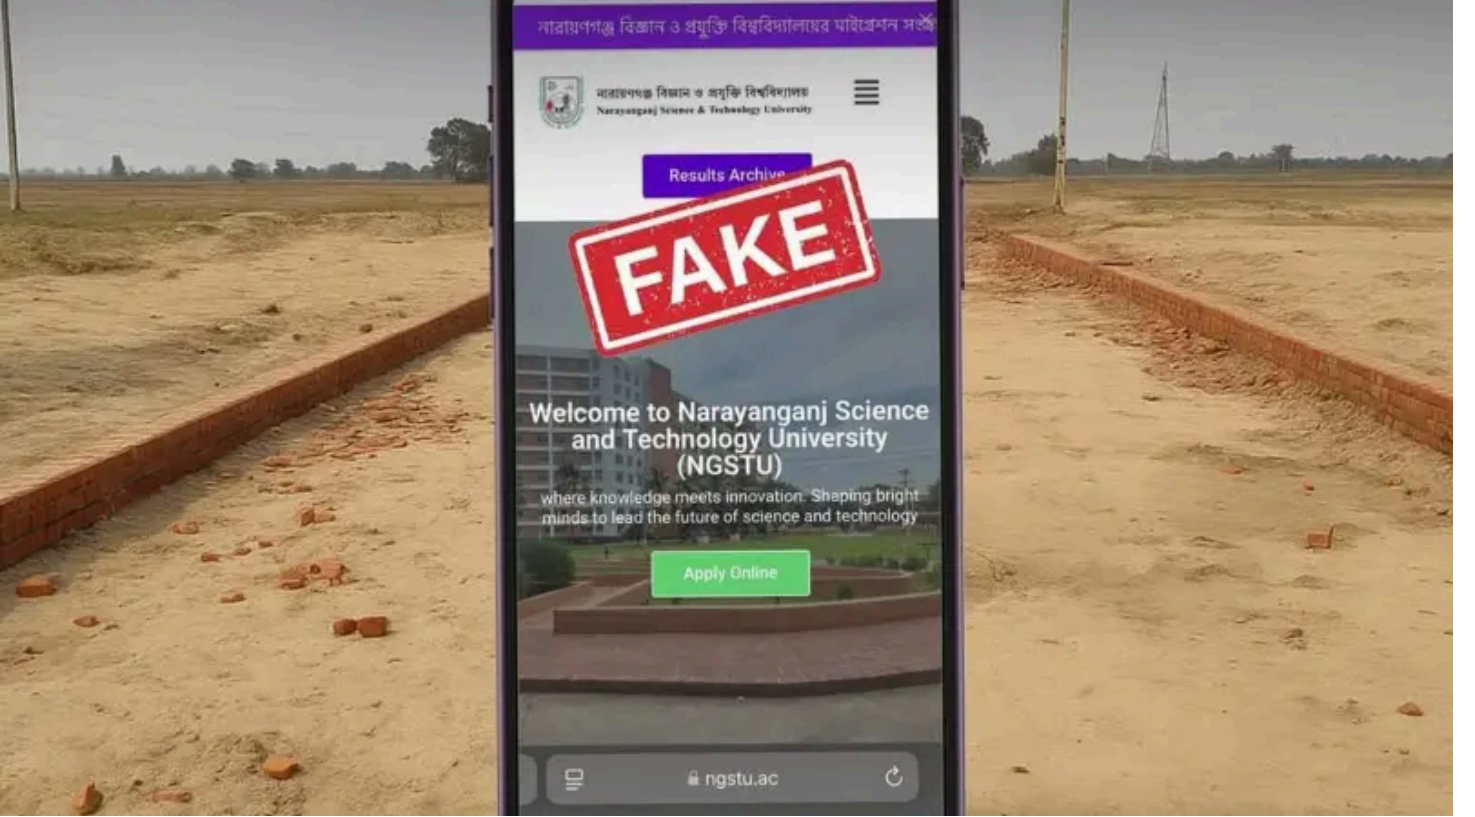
নারায়ণগঞ্জ বিজ্ঞান ও প্রযুক্তি বিশ্ববিদ্যালয়ের মাইগ্রেশন সংক্র

নারায়ণগঞ্জ বিজ্ঞান ও প্রযুক্তি বিশ্ববিদ্যালয়
Narayanganj Science & Technology University

Results Archive

FAKE

Welcome to Narayanganj Science and Technology University (NGSTU)

where knowledge meets innovation. Shaping bright minds to lead the future of science and technology

Apply Online

ngstu.ac